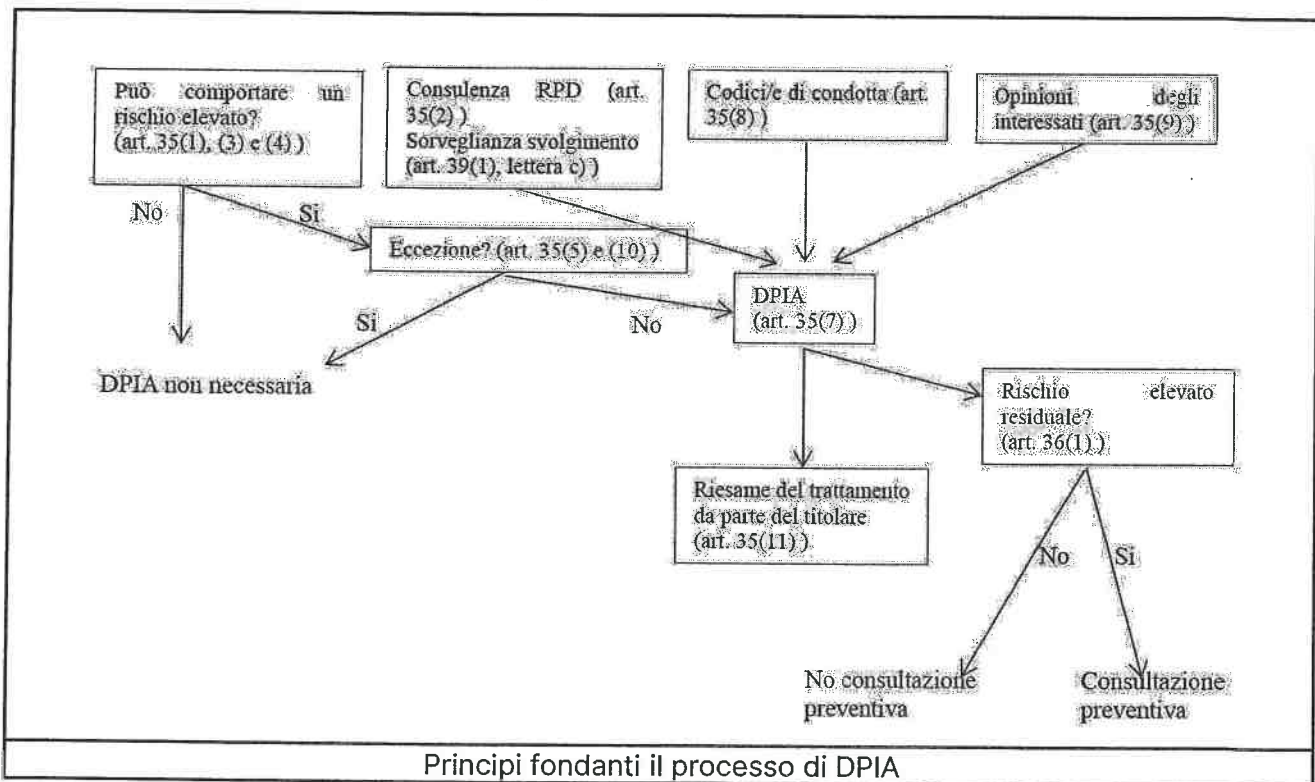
Può comportare un rischio elevato? (art. 35(1), (3) e (4) )

Consulenza RPD (art. 35(2) )
Sorveglianza svolgimento (art. 39(1), lettera c) )

Codici/e di condotta (art. 35(8) )

Opinioni degli interessati (art. 35(9) )

No

Si

Eccezione? (art. 35(5) e (10) )

Si

No

DPIA (art. 35(7) )

DPIA non necessaria

Rischio elevato residuale? (art. 36(1) )

Riesame del trattamento da parte del titolare (art. 35(11) )

No

Si

No consultazione preventiva

Consultazione preventiva

Principi fondanti il processo di DPIA